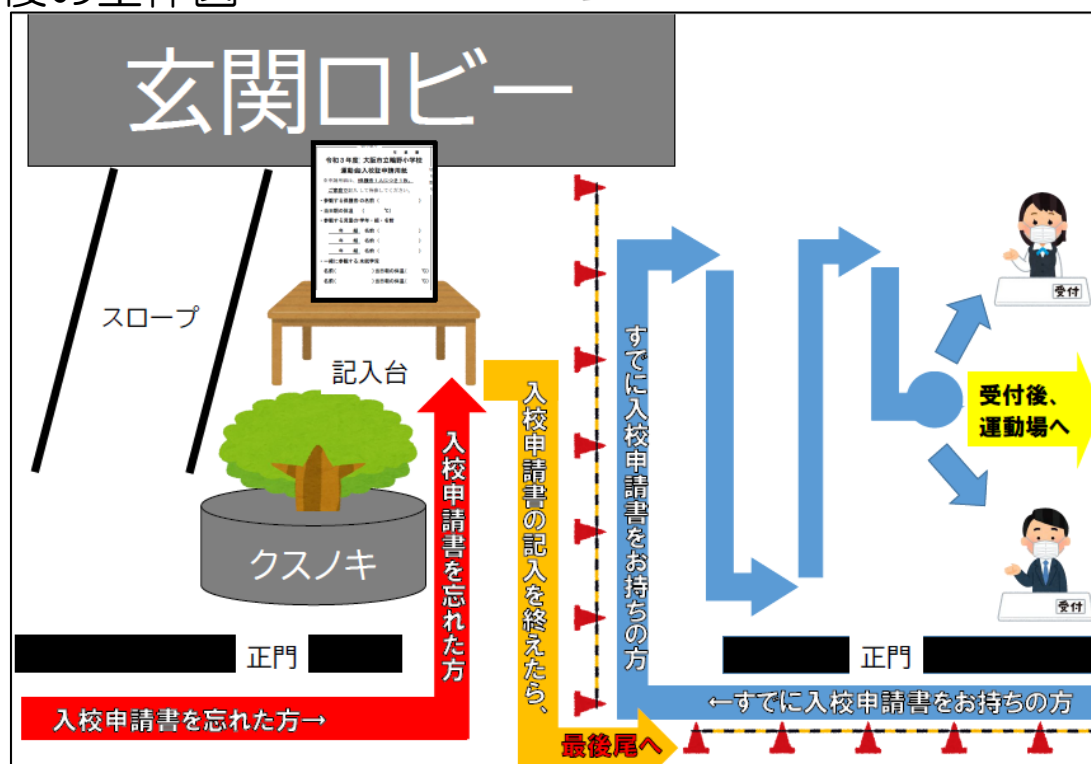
玄関ロビー

令和３年度 大阪市立梅野小学校
運動会入校証申請用紙

スロープ

記入台

クスノキ

入校申請書を忘れた方

入校申請書の記入を終えたら、

すでに入校申請書をお持ちの方

受付

受付後、
運動場へ

受付

正門

正門

入校申請書を忘れた方→

最後尾へ

←すでに入校申請書をお持ちの方